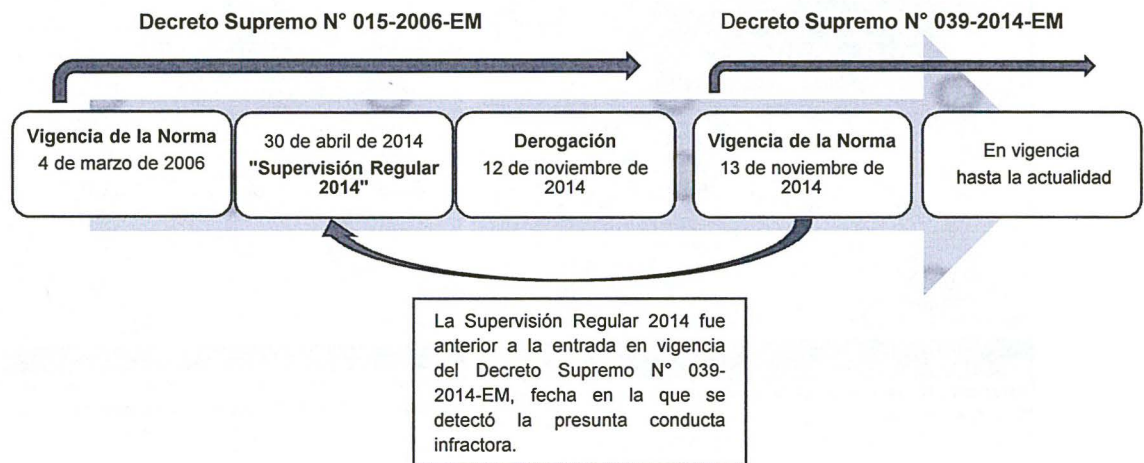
Decreto Supremo N° 015-2006-EM

Decreto Supremo N° 039-2014-EM

Vigencia de la Norma
4 de marzo de 2006

30 de abril de 2014
"Supervisión Regular 2014"

Derogación
12 de noviembre de 2014

Vigencia de la Norma
13 de noviembre de 2014

En vigencia
hasta la actualidad

La Supervisión Regular 2014 fue anterior a la entrada en vigencia del Decreto Supremo N° 039-2014-EM, fecha en la que se detectó la presunta conducta infractora.